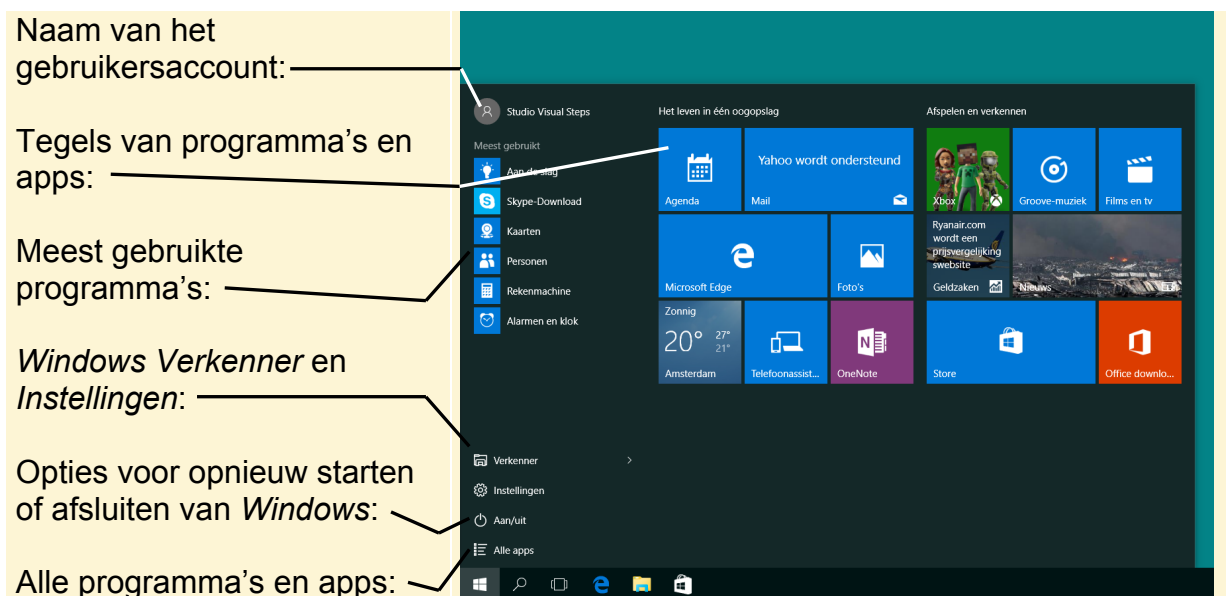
Naam van het gebruikersaccount:

Tegels van programma's en apps:

Meest gebruikte programma's:

*Windows Verkenner* en *Instellingen*:

Opties voor opnieuw starten of afsluiten van *Windows*:

Alle programma's en apps:

Studio Visual Steps

Meest gebruikt

Aan de slag

Skype-Download

Kaarten

Personen

Rekenmachine

Alarmen en klok

Verkenner

Instellingen

Aan/uit

Alle apps

Het leven in één oogopslag

Agenda

Yahoo wordt ondersteund

Mail

Microsoft Edge

Foto's

Zonnig

20° 27° 21°

Amsterdam

Telefoonassist...

OneNote

Afspelen en verkennen

Xbox

Groove-muziek

Films en tv

Ryanair.com wordt een prijsvergelijking swebsite

Geldzaken

Nieuws

Store

Office downlo...